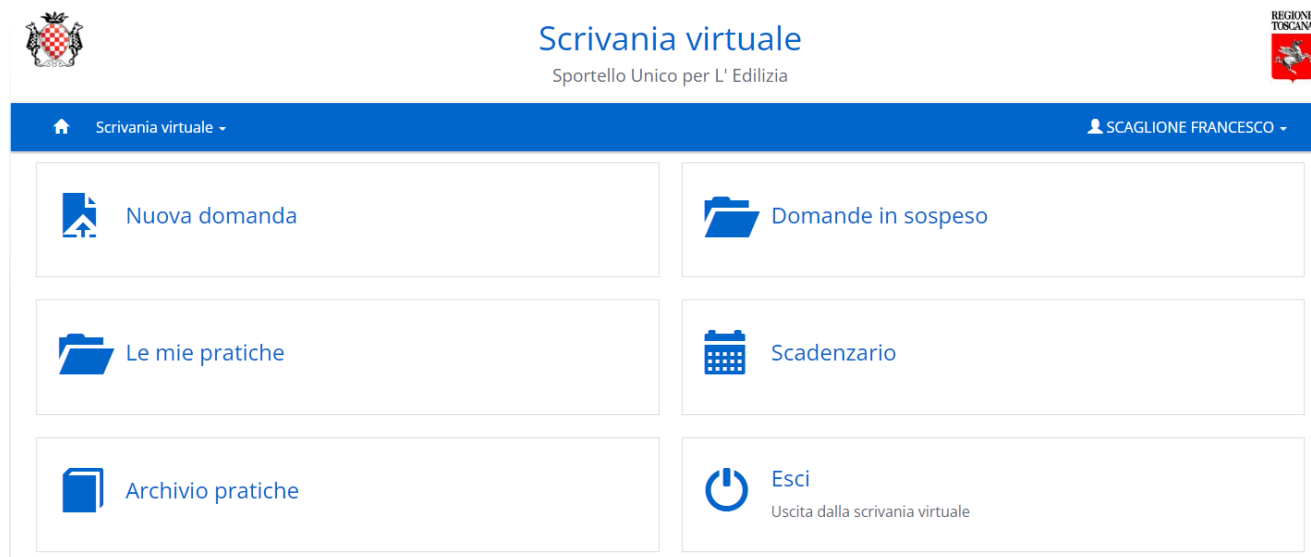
Scrivania virtuale
Sportello Unico per L' Edilizia

REGIONE TOSCANA

Scrivania virtuale

SCAGLIONE FRANCESCO

Nuova domanda

Domande in sospeso

Le mie pratiche

Scadenzario

Archivio pratiche

Esci
Uscita dalla scrivania virtuale